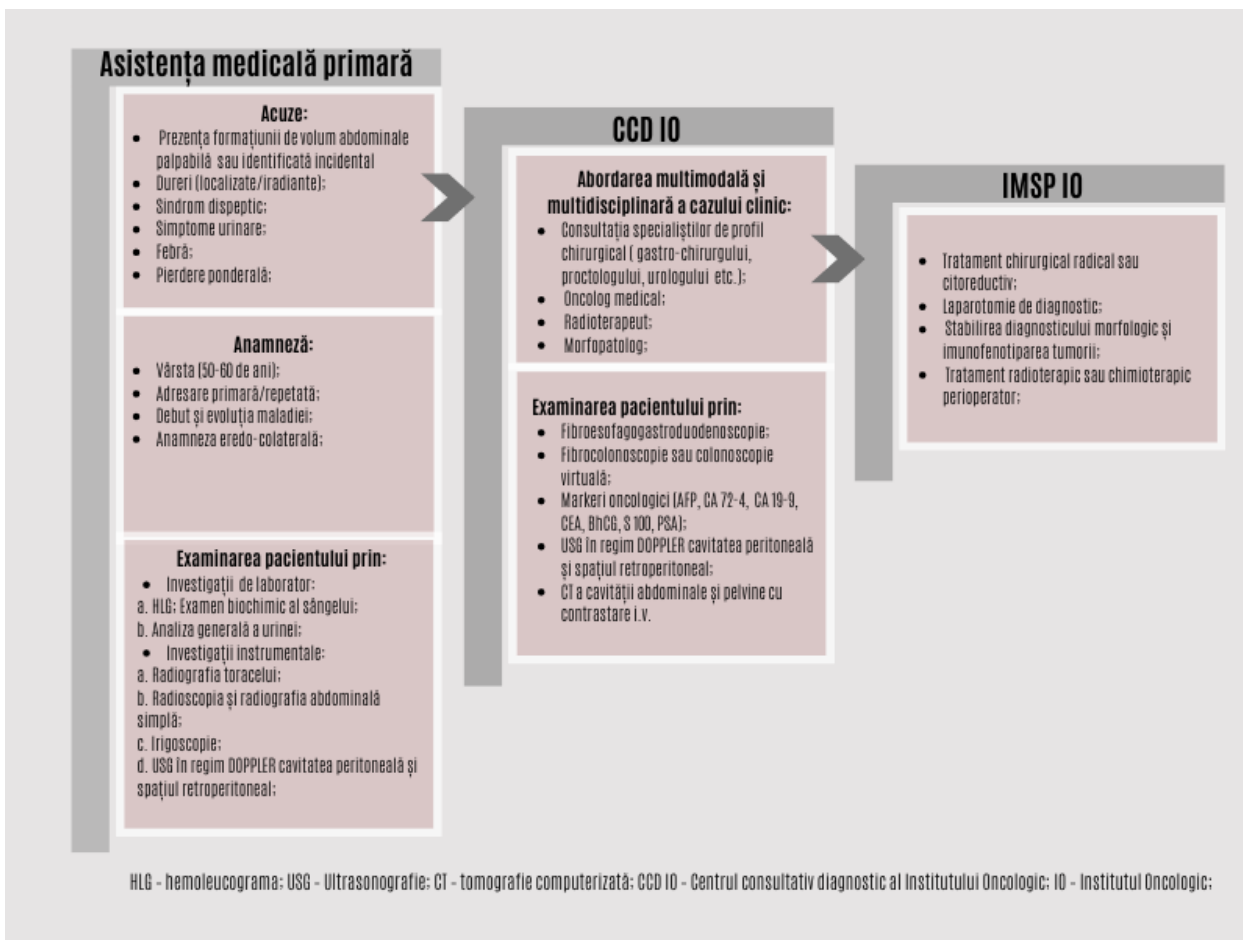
Asistența medicală primară

Acuze:
- Prezența formațiunii de volum abdominale palpabilă sau identificată incidental
- Dureri (localizate/iradiante);
- Sindrom dispeptic;
- Simptome urinare;
- Febră;
- Pierdere ponderală;

Anamneză:
- Vârsta (50-60 de ani);
- Adresare primară/repetată;
- Debut și evoluția maladiei;
- Anamneza eredo-colaterală;

Examinarea pacientului prin:
- Investigații de laborator:
a. HLG; Examen biochimic al sângelui;
b. Analiza generală a urinei;
- Investigații instrumentale:
a. Radiografia toracelui;
b. Radioscopia și radiografia abdominală simplă;
c. Irigoscopie;
d. USG în regim DOPPLER cavitatea peritoneală și spațiul retroperitoneal;

CCD IO

Abordarea multimodală și multidisciplinară a cazului clinic:
- Consultația specialiștilor de profil chirurgical ( gastro-chirurgului, proctologului, urologului etc.);
- Oncolog medical;
- Radioterapeut;
- Morfopatolog;

Examinarea pacientului prin:
- Fibroesofagogastroduodenoscopie;
- Fibrocolonoscopie sau colonoscopie virtuală;
- Markeri oncologici (AFP, CA 72-4, CA 19-9, CEA, BhCG, S 100, PSA);
- USG în regim DOPPLER cavitatea peritoneală și spațiul retroperitoneal;
- CT a cavității abdominale și pelvine cu contrastare i.v.

IMSP IO

- Tratament chirurgical radical sau citoreductiv;
- Laparotomie de diagnostic;
- Stabilirea diagnosticului morfologic și imunofenotiparea tumorii;
- Tratament radioterapic sau chimioterapic perioperator;

HLG - hemoleucograma; USG - Ultrasonografie; CT - tomografie computerizată; CCD IO - Centrul consultativ diagnostic al Institutului Oncologic; IO - Institutul Oncologic;